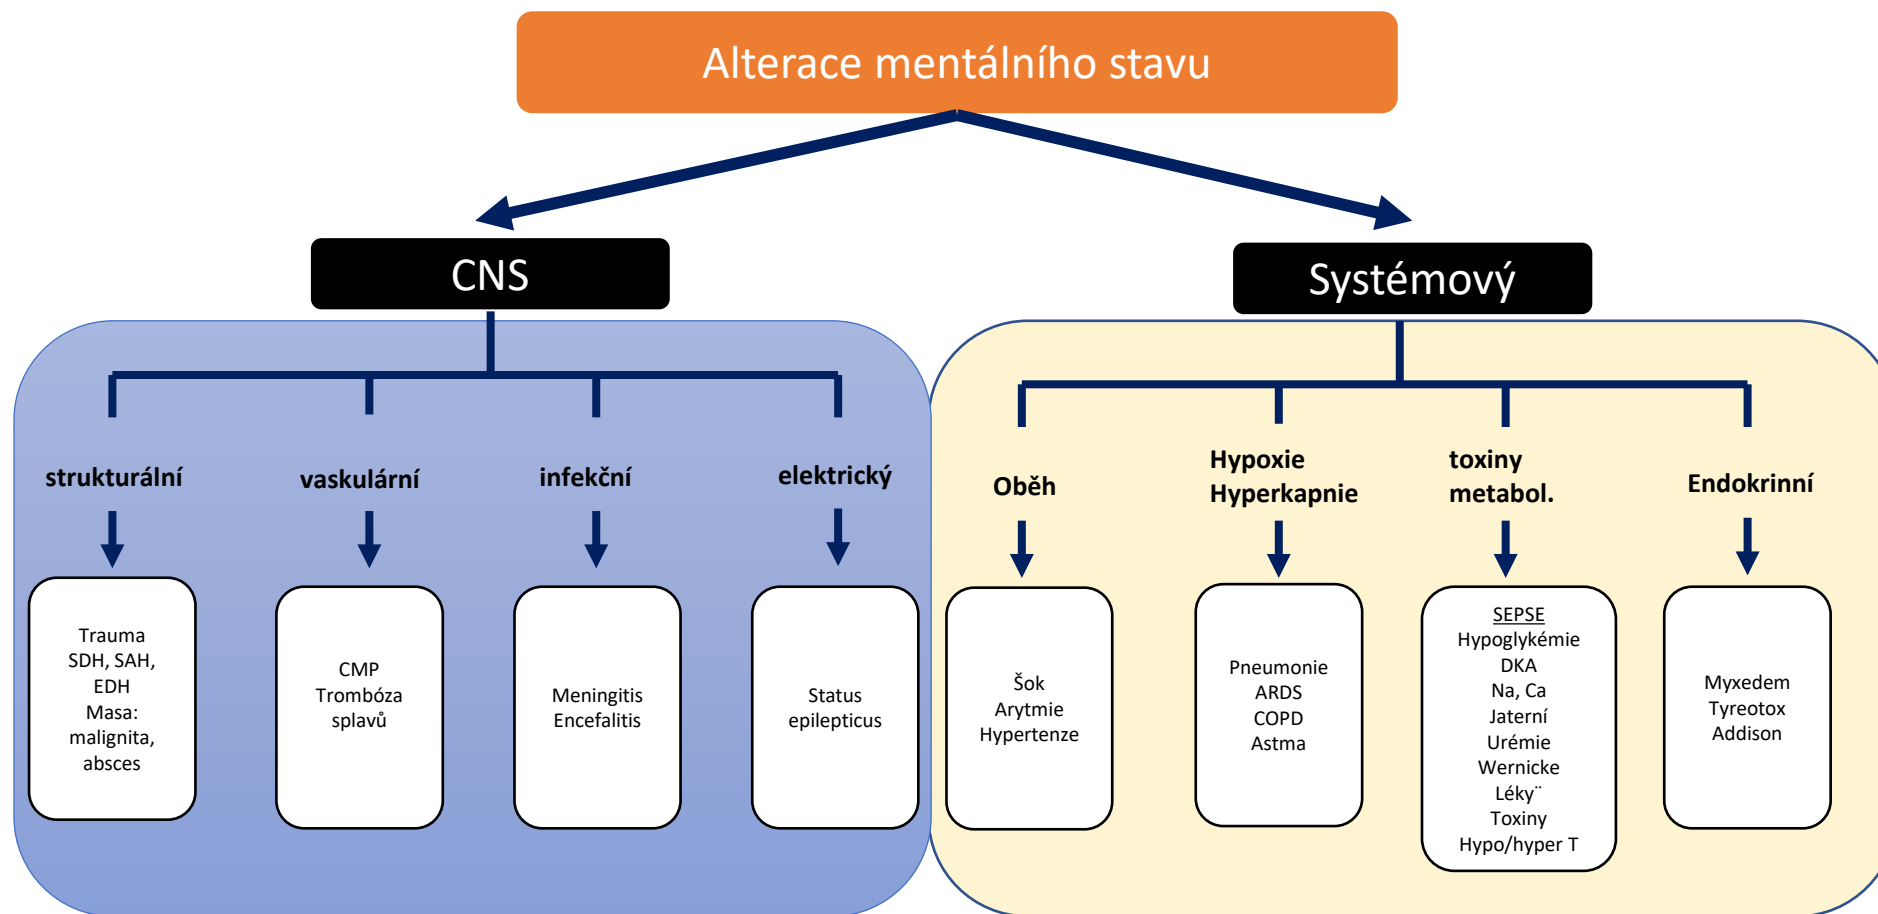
Alterace mentálního stavu

CNS

strukturální

Trauma
SDH, SAH,
EDH
Masa:
malignita,
absces

vaskulární

CMP
Trombóza
splavů

infekční

Meningitis
Encefalitis

elektrický

Status
epilepticus

Systémový

Oběh

Šok
Arytmie
Hypertenze

Hypoxie
Hyperkapnie

Pneumonie
ARDS
COPD
Astma

toxiny
metabol.

SEPSE
Hypoglykémie
DKA
Na, Ca
Jaterní
Urémie
Wernicke
Léky¨
Toxiny
Hypo/hyper T

Endokrinní

Myxedem
Tyreotox
Addison